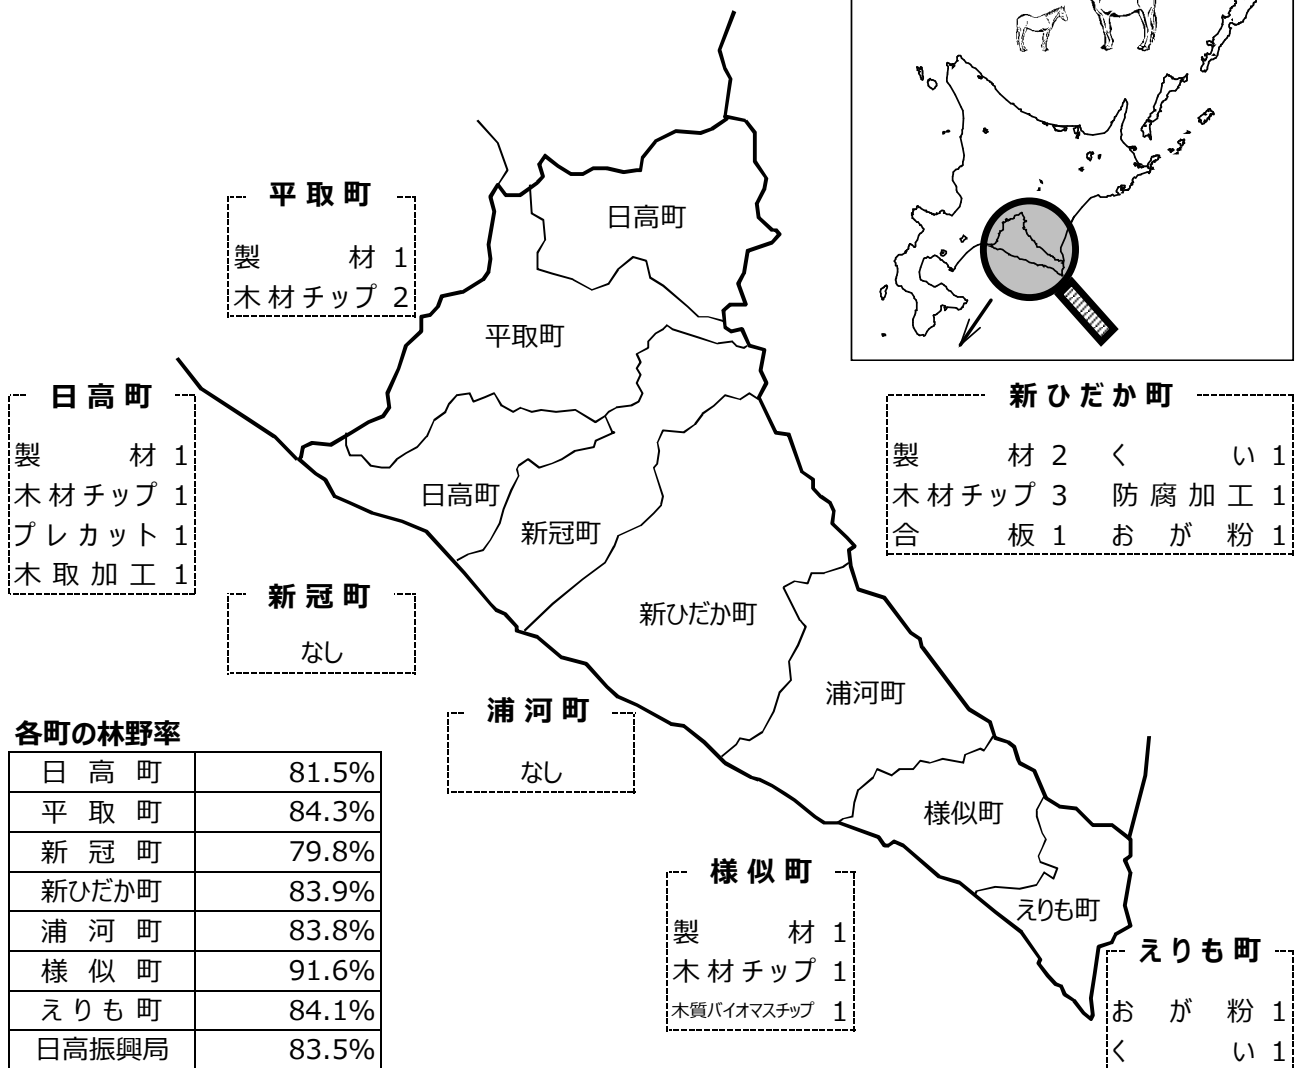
平取町
製材 1
木材チップ 2

日高町
製材 1
木材チップ 1
プレカット 1
木取加工 1

新冠町
なし

浦河町
なし

新ひだか町
製材 2　くい 1
木材チップ 3　防腐加工 1
合板 1　おが粉 1

様似町
製材 1
木材チップ 1
木質バイオマスチップ 1

えりも町
おが粉 1
くい 1

日高町
平取町
日高町
新冠町
新ひだか町
浦河町
様似町
えりも町

各町の林野率

| 日高町 | 81.5% |
|---|---|
| 平取町 | 84.3% |
| 新冠町 | 79.8% |
| 新ひだか町 | 83.9% |
| 浦河町 | 83.8% |
| 様似町 | 91.6% |
| えりも町 | 84.1% |
| 日高振興局 | 83.5% |